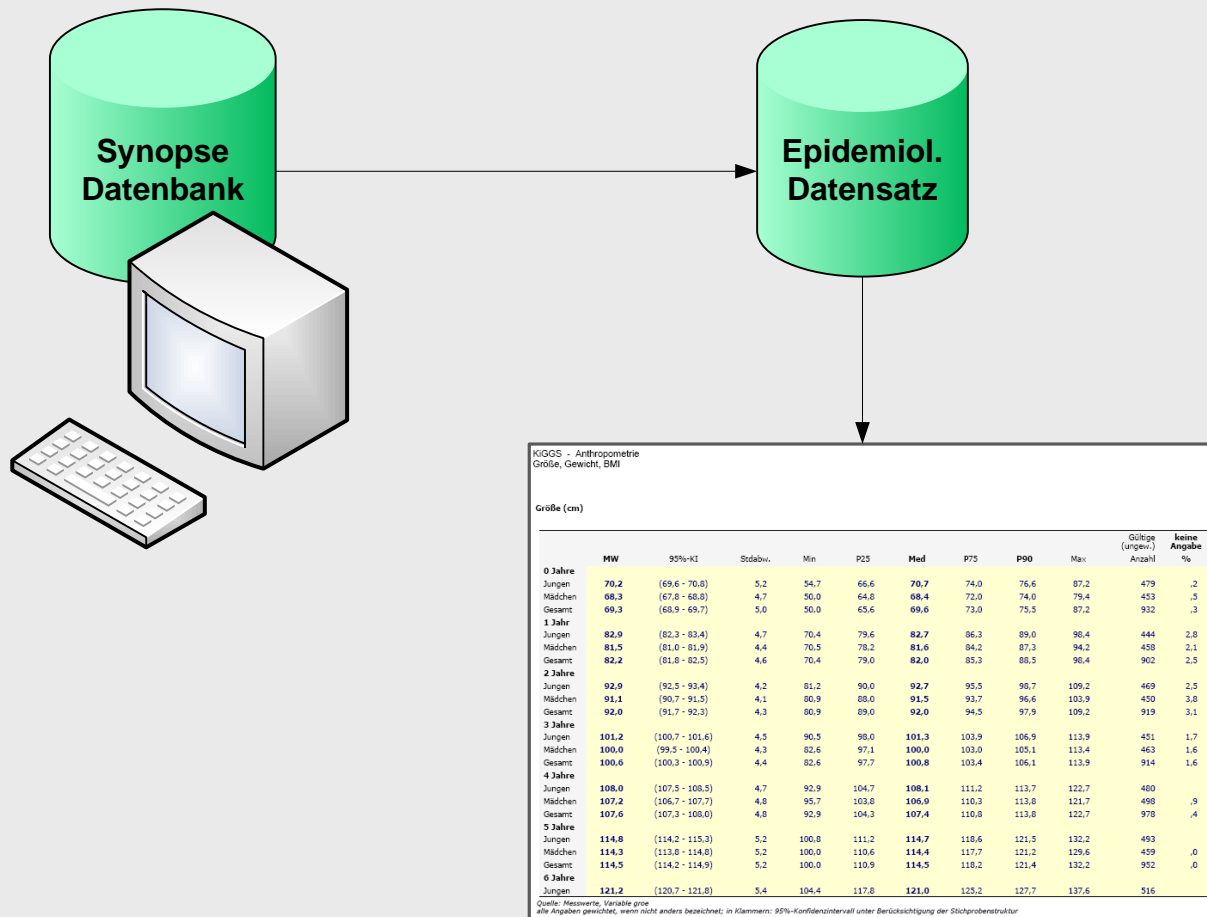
Synopse Datenbank

Epidemiol. Datensatz

KiGGS - Anthropometrie
Größe, Gewicht, BMI

Größe (cm)

| | MW | 95%-KI | Stdabw. | Min | P25 | Med | P75 | P90 | Max | Gültige (ungew.) Anzahl | keine Angabe % |
|---|---|---|---|---|---|---|---|---|---|---|---|
| 0 Jahre | | | | | | | | | | | |
| Jungen | 70,2 | (69,6 - 70,8) | 5,2 | 54,7 | 66,6 | 70,7 | 74,0 | 76,6 | 87,2 | 479 | ,2 |
| Mädchen | 68,3 | (67,8 - 68,8) | 4,7 | 50,0 | 64,8 | 68,4 | 72,0 | 74,0 | 79,4 | 453 | ,5 |
| Gesamt | 69,3 | (68,9 - 69,7) | 5,0 | 50,0 | 65,6 | 69,6 | 73,0 | 75,5 | 87,2 | 932 | ,3 |
| 1 Jahr | | | | | | | | | | | |
| Jungen | 82,9 | (82,3 - 83,4) | 4,7 | 70,4 | 79,6 | 82,7 | 86,3 | 89,0 | 98,4 | 444 | 2,8 |
| Mädchen | 81,5 | (81,0 - 81,9) | 4,4 | 70,5 | 78,2 | 81,6 | 84,2 | 87,3 | 94,2 | 458 | 2,1 |
| Gesamt | 82,2 | (81,8 - 82,5) | 4,6 | 70,4 | 79,0 | 82,0 | 85,3 | 88,5 | 98,4 | 902 | 2,5 |
| 2 Jahre | | | | | | | | | | | |
| Jungen | 92,9 | (92,5 - 93,4) | 4,2 | 81,2 | 90,0 | 92,7 | 95,5 | 98,7 | 109,2 | 469 | 2,5 |
| Mädchen | 91,1 | (90,7 - 91,5) | 4,1 | 80,9 | 88,0 | 91,5 | 93,7 | 96,6 | 103,9 | 450 | 3,8 |
| Gesamt | 92,0 | (91,7 - 92,3) | 4,3 | 80,9 | 89,0 | 92,0 | 94,5 | 97,9 | 109,2 | 919 | 3,1 |
| 3 Jahre | | | | | | | | | | | |
| Jungen | 101,2 | (100,7 - 101,6) | 4,5 | 90,5 | 98,0 | 101,3 | 103,9 | 106,9 | 113,9 | 451 | 1,7 |
| Mädchen | 100,0 | (99,5 - 100,4) | 4,3 | 82,6 | 97,1 | 100,0 | 103,0 | 105,1 | 113,4 | 463 | 1,6 |
| Gesamt | 100,6 | (100,3 - 100,9) | 4,4 | 82,6 | 97,7 | 100,8 | 103,4 | 106,1 | 113,9 | 914 | 1,6 |
| 4 Jahre | | | | | | | | | | | |
| Jungen | 108,0 | (107,5 - 108,5) | 4,7 | 92,9 | 104,7 | 108,1 | 111,2 | 113,7 | 122,7 | 480 | |
| Mädchen | 107,2 | (106,7 - 107,7) | 4,8 | 95,7 | 103,8 | 106,9 | 110,3 | 113,8 | 121,7 | 498 | ,9 |
| Gesamt | 107,6 | (107,3 - 108,0) | 4,8 | 92,9 | 104,3 | 107,4 | 110,8 | 113,8 | 122,7 | 978 | ,4 |
| 5 Jahre | | | | | | | | | | | |
| Jungen | 114,8 | (114,2 - 115,3) | 5,2 | 100,8 | 111,2 | 114,7 | 118,6 | 121,5 | 132,2 | 493 | |
| Mädchen | 114,3 | (113,8 - 114,8) | 5,2 | 100,0 | 110,6 | 114,4 | 117,7 | 121,2 | 129,6 | 459 | ,0 |
| Gesamt | 114,5 | (114,2 - 114,9) | 5,2 | 100,0 | 110,9 | 114,5 | 118,2 | 121,4 | 132,2 | 952 | ,0 |
| 6 Jahre | | | | | | | | | | | |
| Jungen | 121,2 | (120,7 - 121,8) | 5,4 | 104,4 | 117,8 | 121,0 | 125,2 | 127,7 | 137,6 | 516 | |

Quelle: Messwerte, Variable groe
alle Angaben gewichtet, wenn nicht anders bezeichnet; in Klammern: 95%-Konfidenzintervall unter Berücksichtigung der Stichprobenstruktur